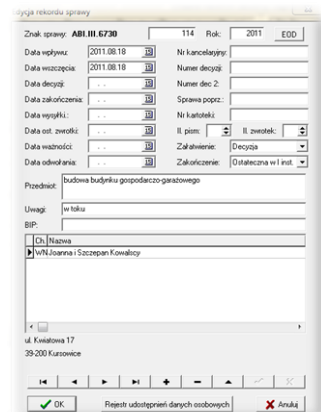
ycja rekordu sprawy

Znak sprawy: ABI.III.6730 114 Rok: 2011 EOD

Data wpływu: 2011.08.18
Data wszczęcia: 2011.08.18
Data decyzji: . .
Data zakończenia: . .
Data wysyłki: . .
Data ost. zwrotki: . .
Data ważności: . .
Data odwołania: . .

Nr kancelaryjny:
Numer decyzji:
Numer dec 2:
Sprawa poprz.:
Nr kartoteki:
Il. pism: 0
Il. zwrotek: 0
Załatwienie: Decyzja
Zakończenie: Ostateczna w I inst.

Przedmiot: budowa budynku gospodarczo-garażowego

Uwagi: w toku
BIP:

| Ch. | Nazwa |
|---|---|
| | WN Joanna i Szczepan Kowalscy |

ul. Kwiatowa 17
39-200 Kursowice

OK
Rejestr udostępnień danych osobowych
Anuluj